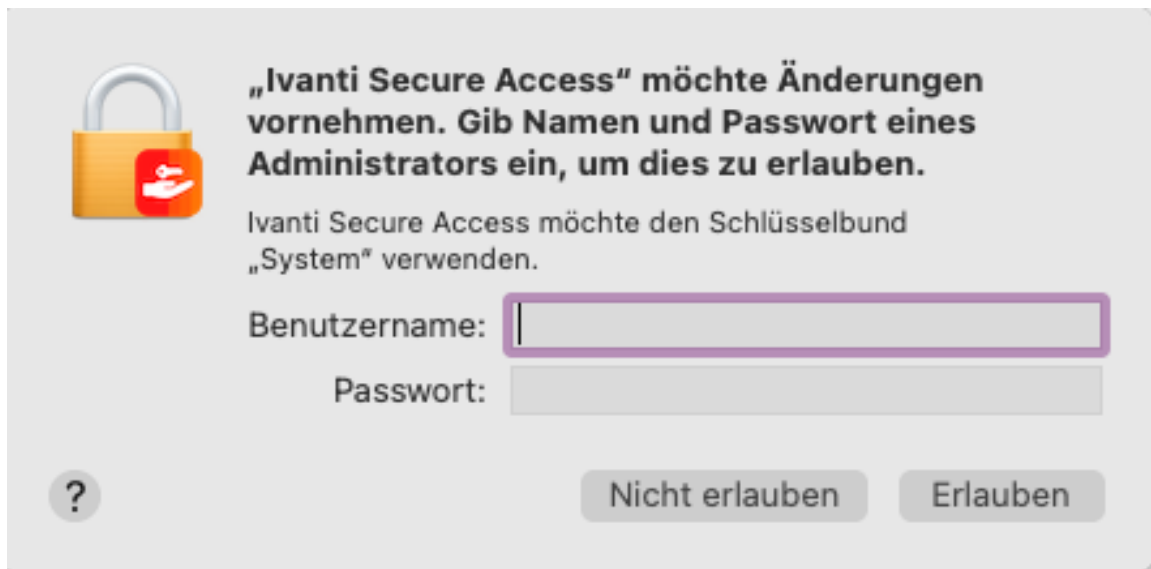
„Ivanti Secure Access“ möchte Änderungen vornehmen. Gib Namen und Passwort eines Administrators ein, um dies zu erlauben.

Ivanti Secure Access möchte den Schlüsselbund „System“ verwenden.

Benutzername:

Passwort:

?

Nicht erlauben

Erlauben